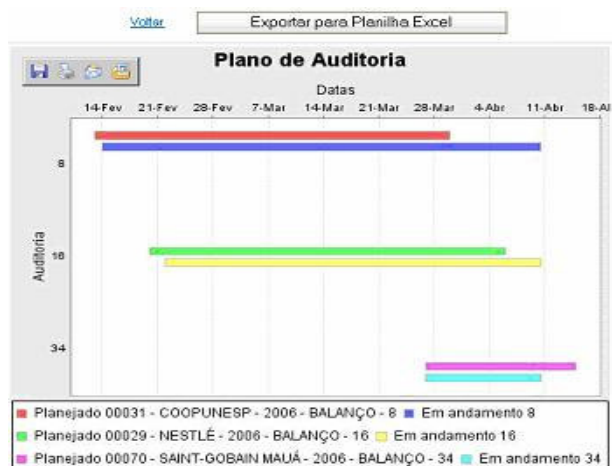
Voltar

Exportar para Planilha Excel

Plano de Auditoria

Datas

14-Fev 21-Fev 28-Fev 7-Mar 14-Mar 21-Mar 28-Mar 4-Abr 11-Abr 18-Ab

Auditoria

8

16

34

Planejado 00031 - COOPUNESP - 2006 - BALANÇO - 8 Em andamento 8
Planejado 00029 - NESTLÉ - 2006 - BALANÇO - 16 Em andamento 16
Planejado 00070 - SAINT-GOBAIN MAUÁ - 2006 - BALANÇO - 34 Em andamento 34